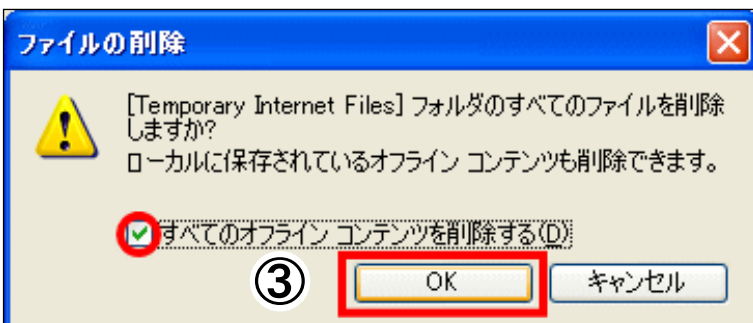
ファイルの削除

[Temporary Internet Files] フォルダのすべてのファイルを削除しますか?
ローカルに保存されているオフライン コンテンツも削除できます。

すべてのオフライン コンテンツを削除する(D)

③

OK

キャンセル